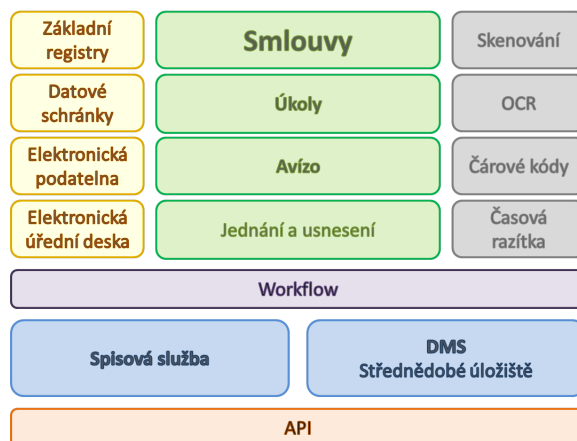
Základní registry

Datové schránky

Elektronická podatelna

Elektronická úřední deska

Smlouvy

Úkoly

Avízo

Jednání a usnesení

Skenování

OCR

Čárové kódy

Časová razítka

Workflow

Spisová služba

DMS
Střednědobé úložiště

API